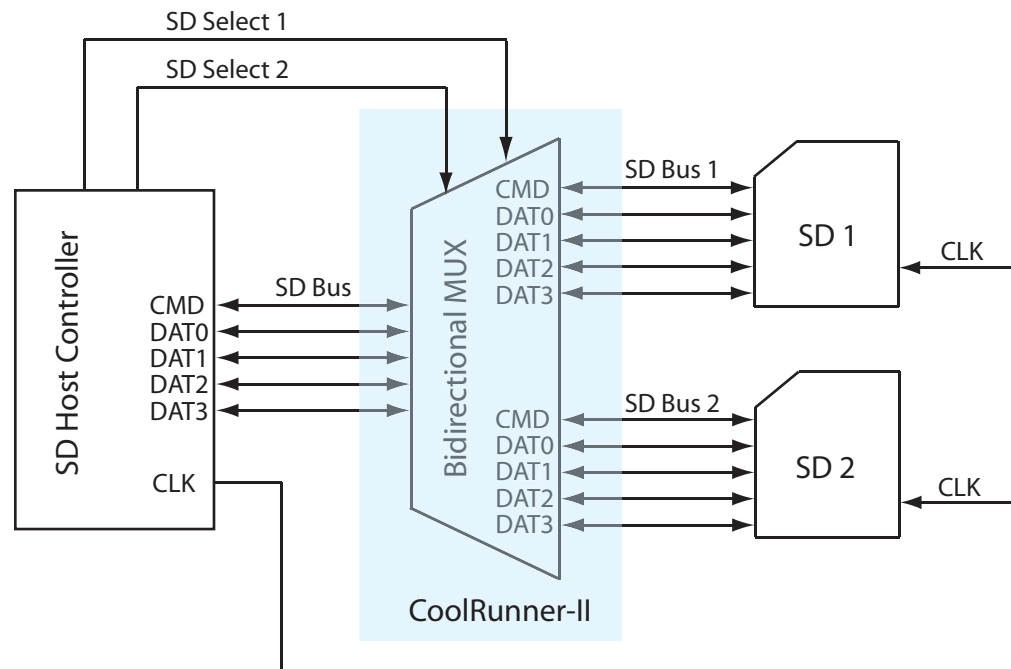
SD Select 1

SD Select 2

SD Host Controller

CMD
DAT0
DAT1
DAT2
DAT3

CLK

SD Bus

Bidirectional MUX

CMD
DAT0
DAT1
DAT2
DAT3

CMD
DAT0
DAT1
DAT2
DAT3

CoolRunner-II

SD Bus 1

SD Bus 2

SD 1

SD 2

CLK

CLK